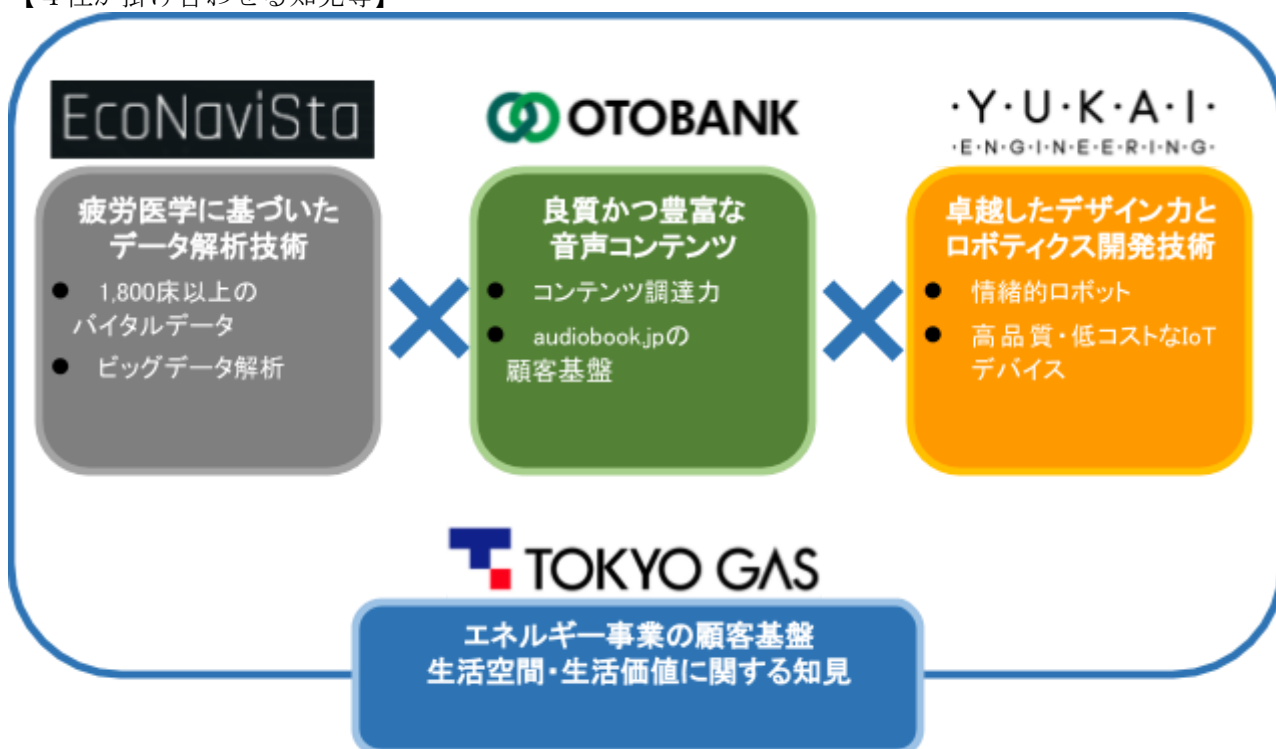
【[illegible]】

EcoNaviSta

疲労医学に基づいたデータ解析技術

● 1,800床以上のバイタルデータ

● ビッグデータ解析

OTOBANK

良質かつ豊富な音声コンテンツ

● コンテンツ調達力

● audiobook.jpの顧客基盤

·Y·U·K·A·I·
·E·N·G·I·N·E·E·R·I·N·G·

卓越したデザイン力とロボティクス開発技術

● 情緒的ロボット

● 高品質・低コストなIoTデバイス

TOKYO GAS

エネルギー事業の顧客基盤
生活空間・生活価値に関する知見